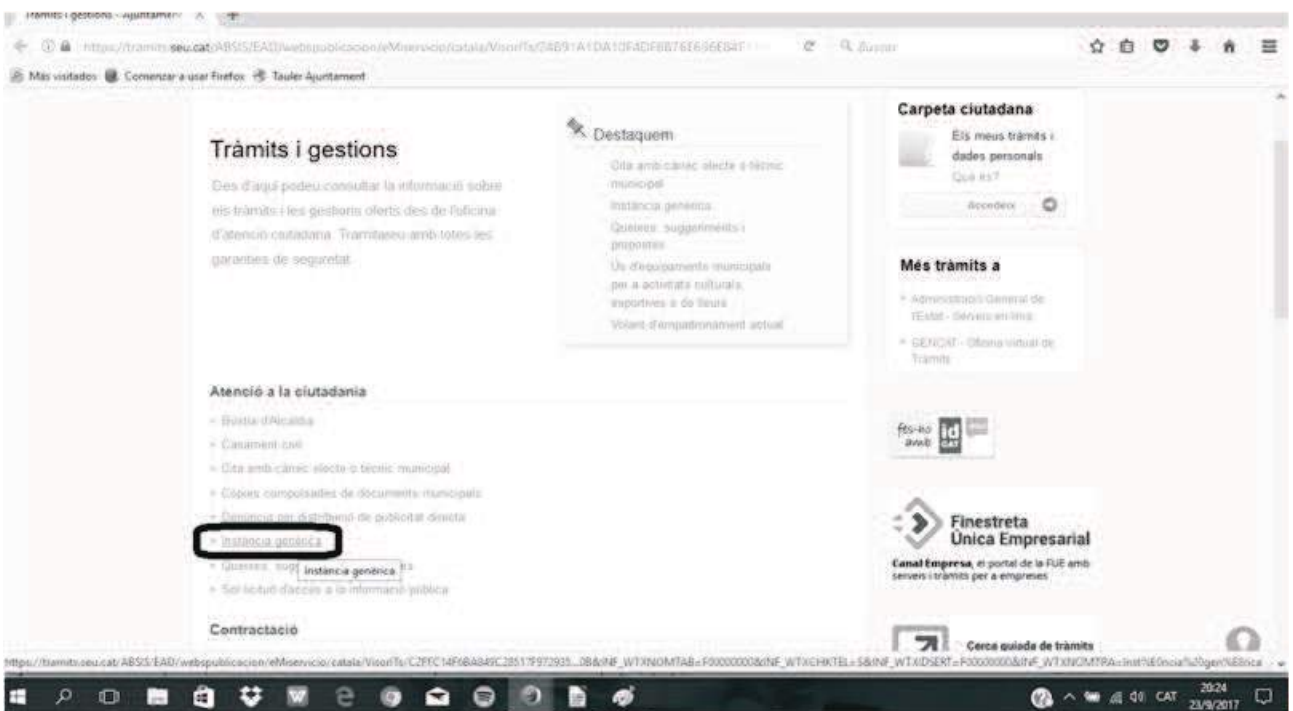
Tràmits i gestions - Ajuntament

https://tramits.seu.cat/ABSIS/EAD/webspublicacion/eMiservicio/catala/VisorITs/04B91A1DA10F4DF8B76E656E84F

Buscar

Más visitados  Comenzar a usar Firefox  Tauler Ajuntament

Tràmits i gestions

Des d'aquí podeu consultar la informació sobre els tràmits i les gestions oferts des de l'oficina d'atenció ciutadana. Tramiteu amb totes les garanties de seguretat.

Destaquem

Cita amb càrrec electe o tècnic municipal

Instància genèrica

Queixes, suggeriments i propostes

Ús d'equipaments municipals per a activitats culturals, esportives o de lleure

Volant d'empadronament actual

Carpeta ciutadana

Els meus tràmits i dades personals

Què és?

Accedeix

Més tràmits a

Administració General de l'Estat - Serveis en línia

GENCAT - Oficina virtual de Tràmits

Atenció a la ciutadania

Bústia d'Alcaldia

Casament civil

Cita amb càrrec electe o tècnic municipal

Còpies compulsades de documents municipals

Denúncia per distribució de publicitat directa

Instància genèrica

Queixes, sugg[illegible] Instància genèrica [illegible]s

Sol·licitud d'accés a la informació pública

Contractació

fes-ho amb id cat

Finestreta Única Empresarial

Canal Empresa, el portal de la FUE amb serveis i tràmits per a empreses

Cerca guiada de tràmits

https://tramits.seu.cat/ABSIS/EAD/webspublicacion/eMiservicio/catala/VisorITs/C2FFC14F6BA849C28517F972935...0B&INF_WTXNOMTAB=F00000000&INF_WTXCHKTEL=S&INF_WTXIDSERT=F00000000&INF_WTXNOMTRA=Inst%E0ncia%20gen%E8rica

CAT 20:24 23/9/2017